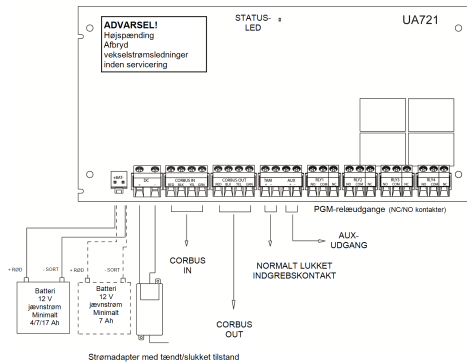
ADVARSEL!
Højspænding
Afbryd
vekselstrømsledninger
inden servicering

STATUS-
LED

UA721

DC

CORBUS IN

CORBUS OUT

TAM

AUX

RLY1

RLY2

RLY3

RLY4

PGM-relæudgange (NC/NO kontakter)

AUX-
UDGANG

CORBUS
IN

NORMALT LUKKET
INDGREBSKONTAKT

CORBUS
OUT

+ RØD

- SORT

+ RØD

- SORT

Batteri
12 V
jævnstrøm
Minimalt
4/7/17 Ah

Batteri
12 V
jævnstrøm
Minimalt
7 Ah

Strømadapter med tændt/slukket tilstand